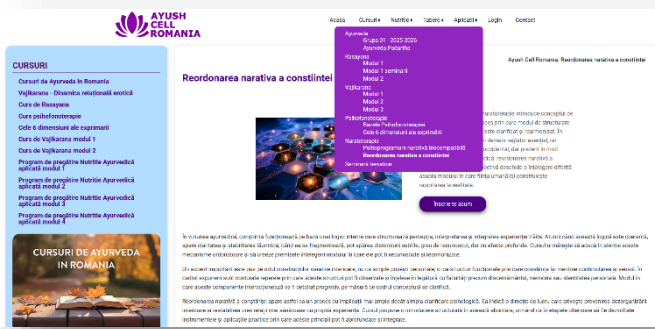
AYUSH CELL ROMANIA

Acasa Cursuri▾ Nutritie▾ Tabere▾ Aplicatii▾ Login Contact

Ayurveda
Grupa 01 2025-2026
Ayurveda Pediatrie
Rasayana
Modul 1
Modul 1 seminarii
Modul 2
Vajikarana
Modul 1
Modul 2
Modul 3
Psihofonoterapie
Bazele Psihofonoterapiei
Cele 6 dimensiuni ale exprimării
Naratoterapie
Psihoprogramare narativă bioenergetică
Reordonarea narativa a constiintei
Seminar terapeut

CURSURI
Cursuri de Ayurveda în Romania
Vajikarana - Dinamica relațională erotică
Curs de Rasayana
Curs psihofonoterapie
Cele 6 dimensiuni ale exprimarii
Curs de Vajikarana modul 1
Curs de Vajikarana modul 2
Program de pregătire Nutriție Ayurvedică aplicată modul 1
Program de pregătire Nutriție Ayurvedică aplicată modul 2
Program de pregătire Nutriție Ayurvedică aplicată modul 3
Program de pregătire Nutriție Ayurvedică aplicată modul 4

CURSURI DE AYURVEDA IN ROMANIA

Ayush Cell Romania: Reordonarea narativa a constiintei

Reordonarea narativa a constiintei

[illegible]

Inscrie-te acum

În viziunea ayurvedică, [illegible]

Un element important este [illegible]

Reordonarea narativă a conștiinței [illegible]